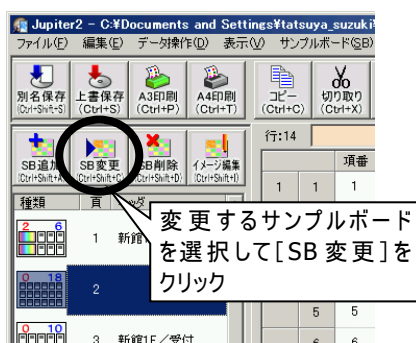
Jupiter2 - C:¥Documents and Settings¥tatsuya_suzuki

ファイル(F) 編集(E) データ操作(D) 表示(V) サンプルボード(SB)

別名保存 (Ctrl+Shift+S)
上書保存 (Ctrl+S)
A3印刷 (Ctrl+P)
A4印刷 (Ctrl+T)
コピー (Ctrl+C)
切り取り (Ctrl+X)

SB追加 (Ctrl+Shift+A)
SB変更 (Ctrl+Shift+C)
SB削除 (Ctrl+Shift+D)
イメージ編集 (Ctrl+Shift+I)

行:14

種類 | 頁
2 6 | 1 新館
0 18 | 2
0 10 | 3 新館1F／受付

項番
1 1 1
5 5
6 6

変更するサンプルボードを選択して[SB変更]をクリック